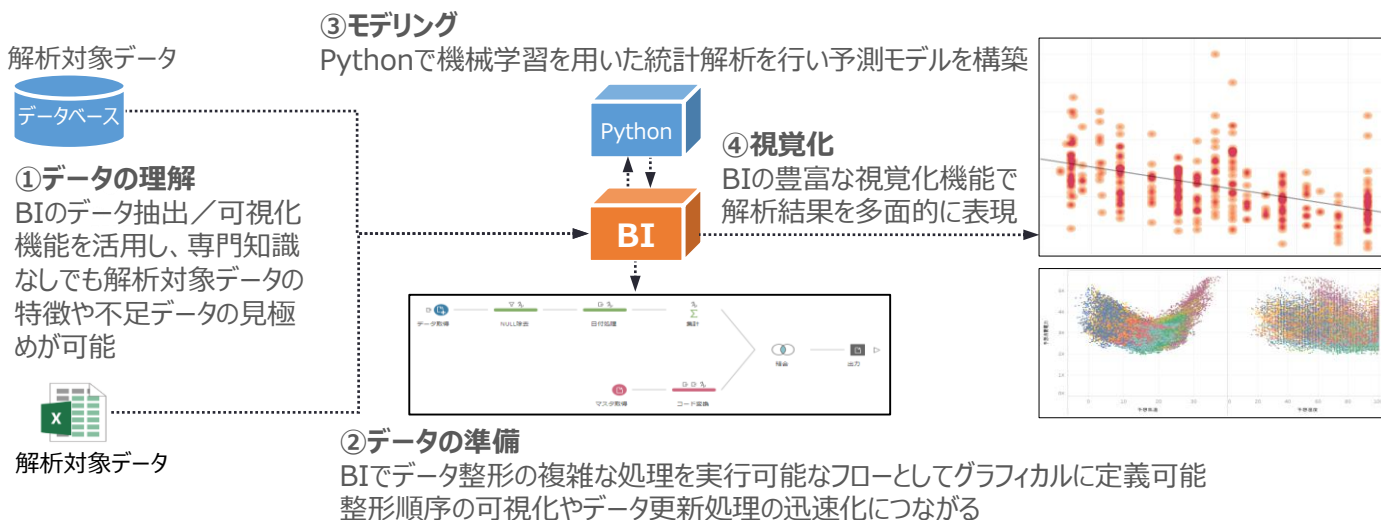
③モデリング
Pythonで機械学習を用いた統計解析を行い予測モデルを構築

解析対象データ

データベース

①データの理解
BIのデータ抽出／可視化機能を活用し、専門知識なしでも解析対象データの特徴や不足データの見極めが可能

Python

BI

④視覚化
BIの豊富な視覚化機能で解析結果を多面的に表現

データ取得　NULL除去　日付処理　集計　結合　出力　マスタ取得　コード変換

X

解析対象データ

②データの準備
BIでデータ整形の複雑な処理を実行可能なフローとしてグラフィカルに定義可能
整形順序の可視化やデータ更新処理の迅速化につながる